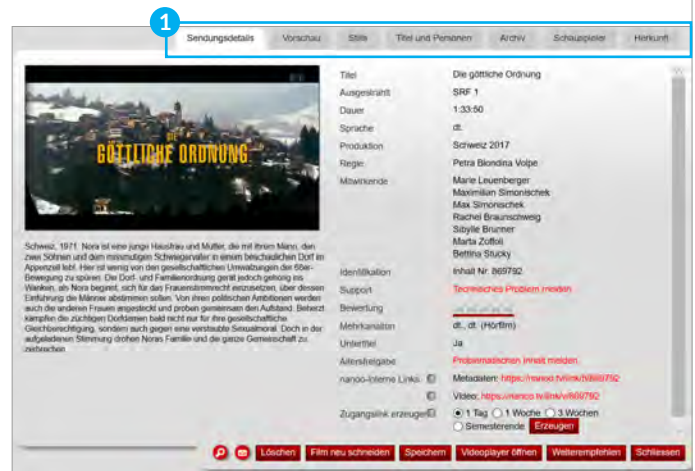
1

Sendungsdetails | Vorschau | Stills | Titel und Personen | Archiv | Schauspieler | Herkunft

DIE GÖTTLICHE ORDNUNG

Schweiz, 1971. Nora ist eine junge Hausfrau und Mutter, die mit ihrem Mann, den zwei Söhnen und dem mürrischen Schwiegervater in einem beschaulichen Dorf im Appenzell lebt. Hier ist wenig von den gesellschaftlichen Umwälzungen der 68er-Bewegung zu spüren. Die Dorf- und Familienordnung gerät jedoch gehörig ins Wanken, als Nora beginnt, sich für das Frauenstimmrecht einzusetzen, über dessen Einführung die Männer abstimmen sollen. Von ihren politischen Ambitionen werden auch die anderen Frauen angesteckt und proben gemeinsam den Aufstand. Beherzt kämpfen die züchtigen Dorfdamen bald nicht nur für ihre gesellschaftliche Gleichberechtigung, sondern auch gegen eine verstaubte Sexualmoral. Doch in der aufgeladenen Stimmung drohen Noras Familie und die ganze Gemeinschaft zu zerbrechen.

| | |
|---|---|
| Titel | Die göttliche Ordnung |
| Ausgestrahlt | SRF 1 |
| Dauer | 1:33:50 |
| Sprache | dt. |
| Produktion | Schweiz 2017 |
| Regie | Petra Biondina Volpe |
| Mitwirkende | Marie Leuenberger<br>Maximilian Simonischek<br>Max Simonischek<br>Rachel Braunschweig<br>Sibylle Brunner<br>Marta Zoffoli<br>Bettina Stucky |
| Identifikation | Inhalt Nr. 869792 |
| Support | Technisches Problem melden |
| Bewertung | |
| Mehrkanalton | dt., dt. (Hörfilm) |
| Untertitel | Ja |
| Altersfreigabe | Problematischen Inhalt melden |
| nanoo-interne Links | Metadaten: https://nanoo.tv/link/h/869792 |
| | Video: https://nanoo.tv/link/v/869792 |
| Zugangslink erzeugen | ● 1 Tag ○ 1 Woche ○ 3 Wochen ○ Semesterende Erzeugen |

Löschen | Film neu schneiden | Speichern | Videoplayer öffnen | Weiterempfehlen | Schliessen